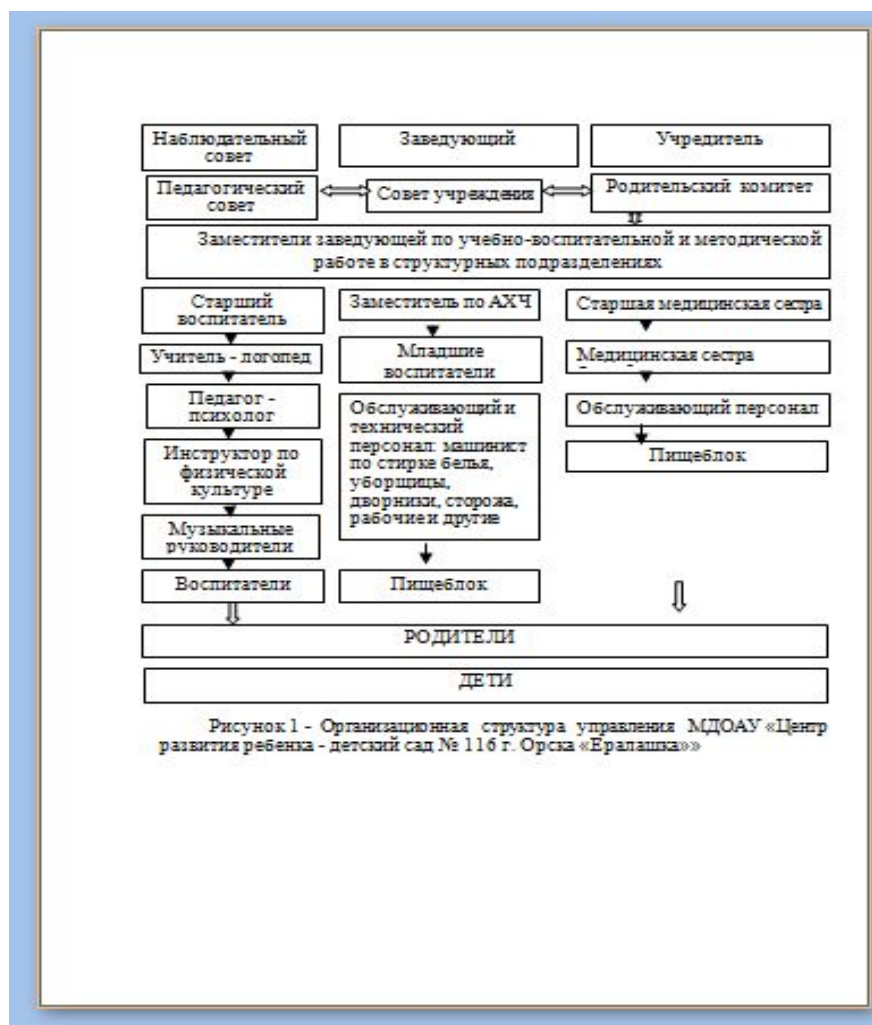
Наблюдательный совет

Заведующий

Учредитель

Педагогический совет

Совет учреждения

Родительский комитет

Заместители заведующей по учебно-воспитательной и методической работе в структурных подразделениях

Старший воспитатель

Учитель - логопед

Педагог - психолог

Инструктор по физической культуре

Музыкальные руководители

Воспитатели

Заместитель по АХЧ

Младшие воспитатели

Обслуживающий и технический персонал: машинист по стирке белья, уборщицы, дворники, сторожа, рабочие и другие

Пищеблок

Старшая медицинская сестра

Медицинская сестра

Обслуживающий персонал

Пищеблок

РОДИТЕЛИ

ДЕТИ

Рисунок 1 - Организационная структура управления МДОАУ «Центр развития ребенка - детский сад № 116 г. Орска «Ералашка»»